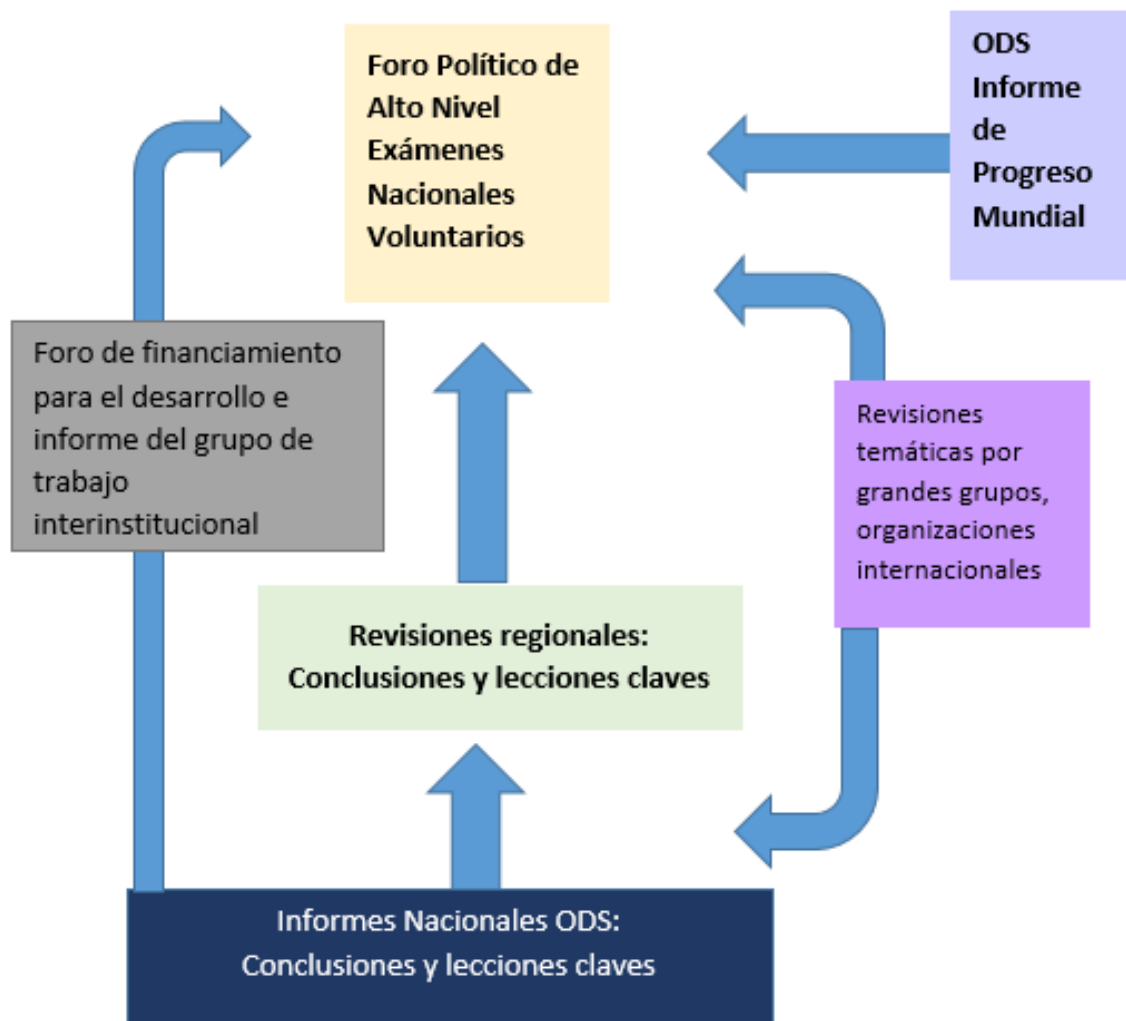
Foro Político de Alto Nivel Exámenes Nacionales Voluntarios

ODS Informe de Progreso Mundial

Foro de financiamiento para el desarrollo e informe del grupo de trabajo interinstitucional

Revisiones temáticas por grandes grupos, organizaciones internacionales

Revisiones regionales: Conclusiones y lecciones claves

Informes Nacionales ODS: Conclusiones y lecciones claves